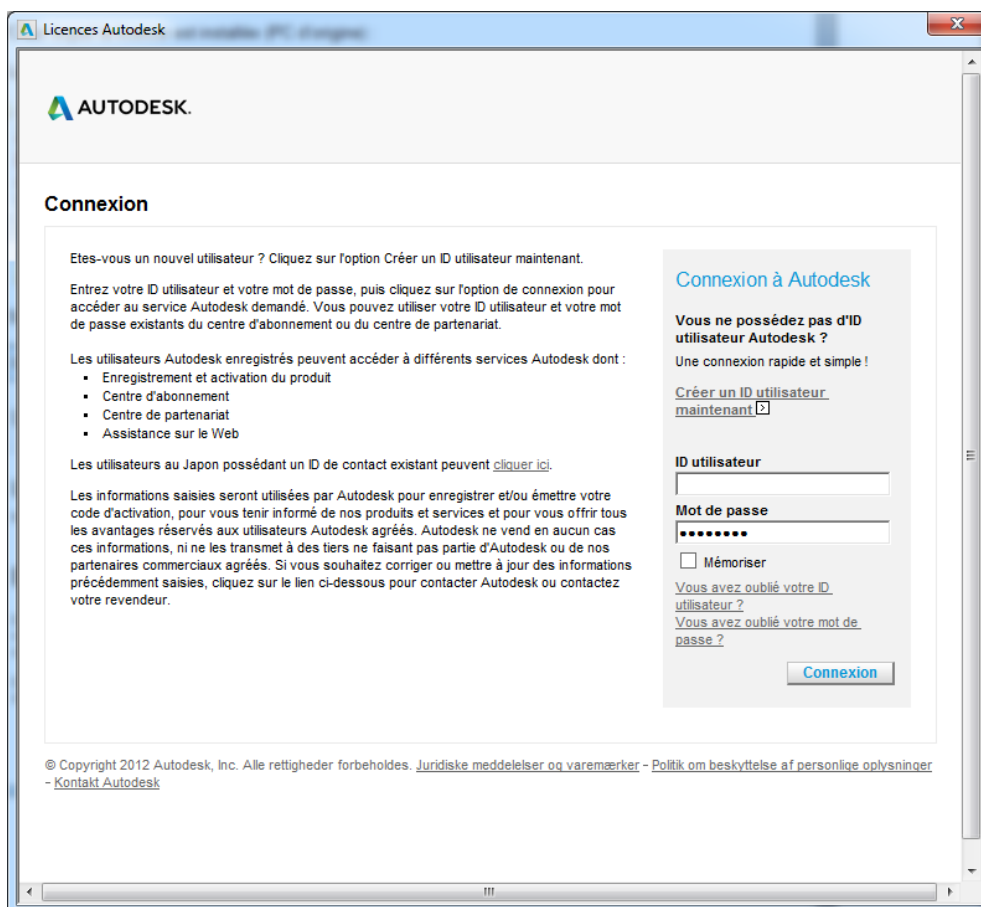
Licences Autodesk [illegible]

AUTODESK.

Connexion

Etes-vous un nouvel utilisateur ? Cliquez sur l'option Créer un ID utilisateur maintenant.

Entrez votre ID utilisateur et votre mot de passe, puis cliquez sur l'option de connexion pour accéder au service Autodesk demandé. Vous pouvez utiliser votre ID utilisateur et votre mot de passe existants du centre d'abonnement ou du centre de partenariat.

Les utilisateurs Autodesk enregistrés peuvent accéder à différents services Autodesk dont :
- Enregistrement et activation du produit
- Centre d'abonnement
- Centre de partenariat
- Assistance sur le Web

Les utilisateurs au Japon possédant un ID de contact existant peuvent cliquer ici.

Les informations saisies seront utilisées par Autodesk pour enregistrer et/ou émettre votre code d'activation, pour vous tenir informé de nos produits et services et pour vous offrir tous les avantages réservés aux utilisateurs Autodesk agréés. Autodesk ne vend en aucun cas ces informations, ni ne les transmet à des tiers ne faisant pas partie d'Autodesk ou de nos partenaires commerciaux agréés. Si vous souhaitez corriger ou mettre à jour des informations précédemment saisies, cliquez sur le lien ci-dessous pour contacter Autodesk ou contactez votre revendeur.

Connexion à Autodesk

Vous ne possédez pas d'ID utilisateur Autodesk ?
Une connexion rapide et simple !

Créer un ID utilisateur maintenant

ID utilisateur

Mot de passe
••••••••

Mémoriser

Vous avez oublié votre ID utilisateur ?
Vous avez oublié votre mot de passe ?

Connexion

© Copyright 2012 Autodesk, Inc. Alle rettigheder forbeholdes. Juridiske meddelelser og varemærker - Politik om beskyttelse af personlige oplysninger - Kontakt Autodesk